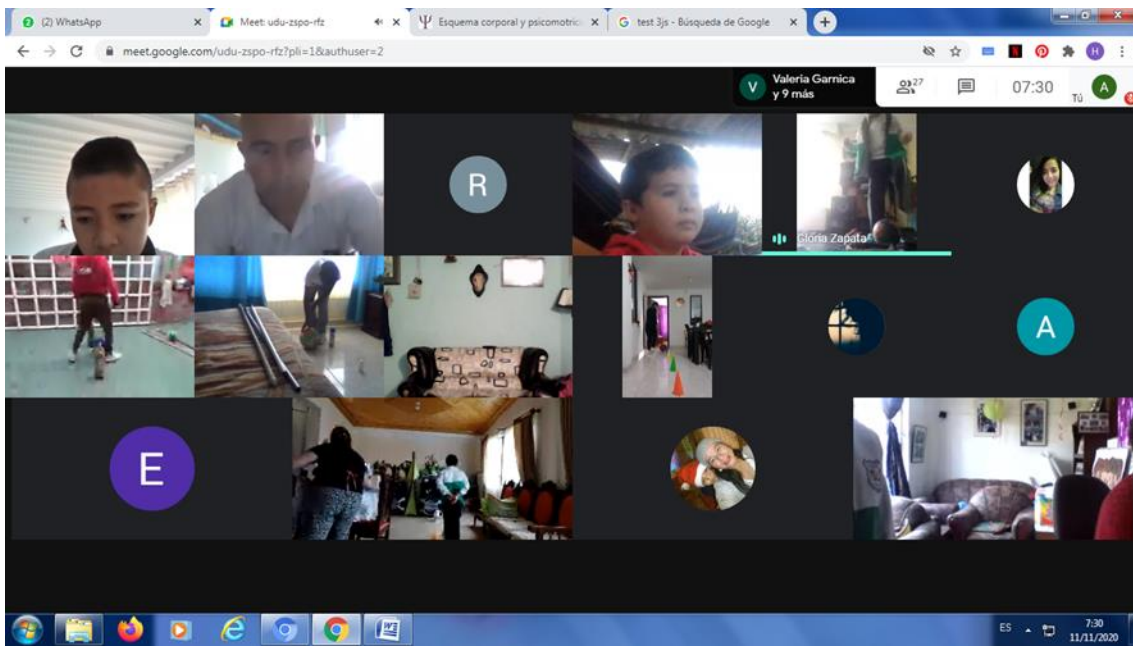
(2) WhatsApp

Meet: udu-zspo-rfz

Esquema corporal y psicomotric

test 3js - Búsqueda de Google

meet.google.com/udu-zspo-rfz?pli=1&authuser=2

V Valeria Garnica y 9 más

27

07:30

Tú

R

Gloria Zapata

A

E

ES

7:30
11/11/2020